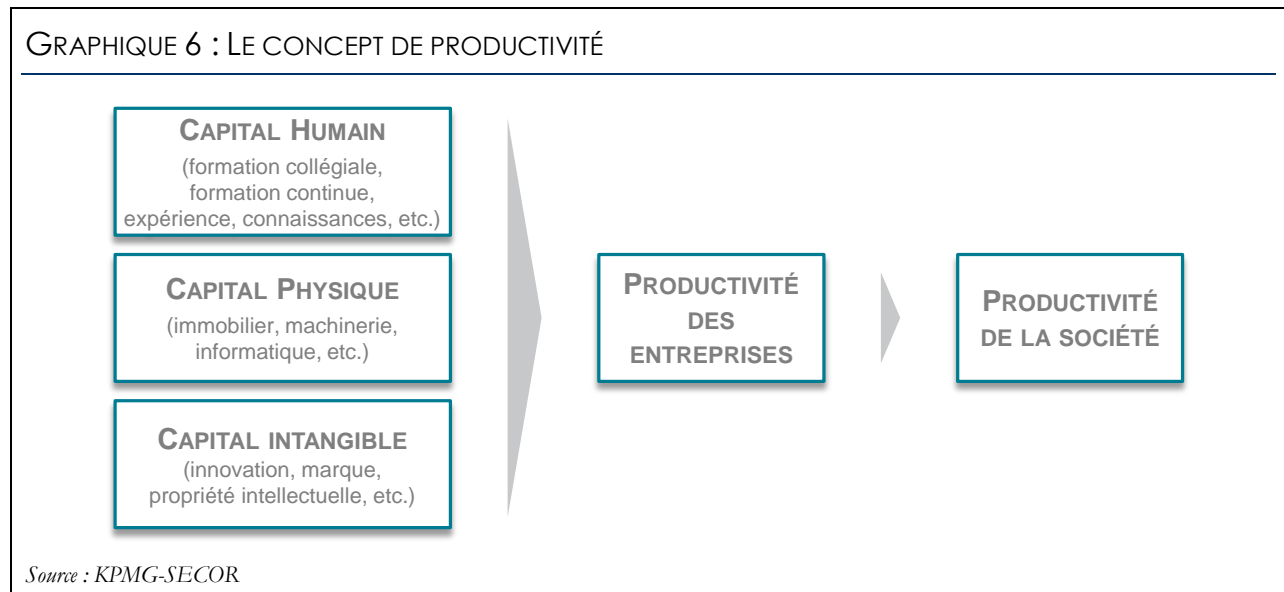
GRAPHIQUE 6 : LE CONCEPT DE PRODUCTIVITÉ

CAPITAL HUMAIN
(formation collégiale, formation continue, expérience, connaissances, etc.)

CAPITAL PHYSIQUE
(immobilier, machinerie, informatique, etc.)

CAPITAL INTANGIBLE
(innovation, marque, propriété intellectuelle, etc.)

PRODUCTIVITÉ DES ENTREPRISES

PRODUCTIVITÉ DE LA SOCIÉTÉ

Source : KPMG-SECOR